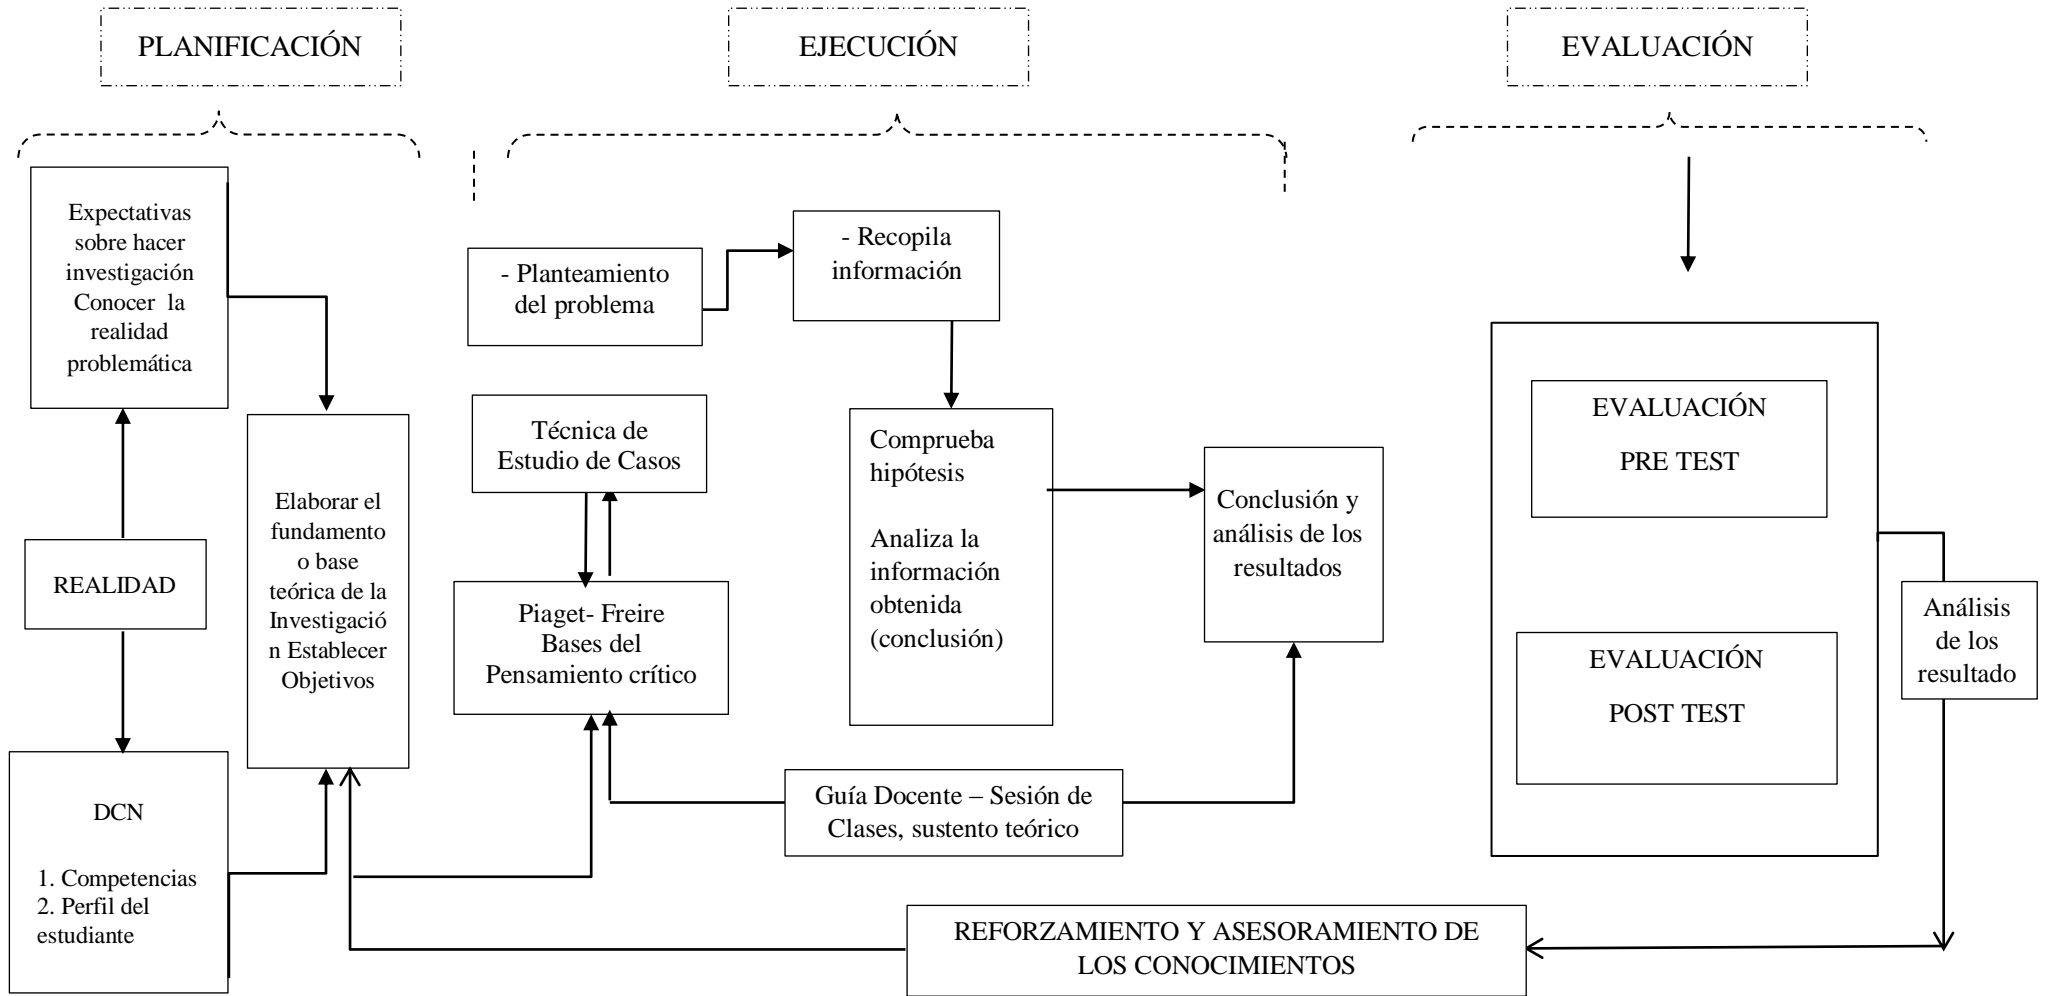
PLANIFICACIÓN

EJECUCIÓN

EVALUACIÓN

Expectativas sobre hacer investigación Conocer la realidad problemática

REALIDAD

DCN

1. Competencias
2. Perfil del estudiante

Elaborar el fundamento o base teórica de la Investigació n Establecer Objetivos

- Planteamiento del problema

- Recopila información

Técnica de Estudio de Casos

Piaget- Freire Bases del Pensamiento crítico

Comprueba hipótesis

Analiza la información obtenida (conclusión)

Conclusión y análisis de los resultados

Guía Docente – Sesión de Clases, sustento teórico

EVALUACIÓN

PRE TEST

EVALUACIÓN

POST TEST

Análisis de los resultado

REFORZAMIENTO Y ASESORAMIENTO DE LOS CONOCIMIENTOS